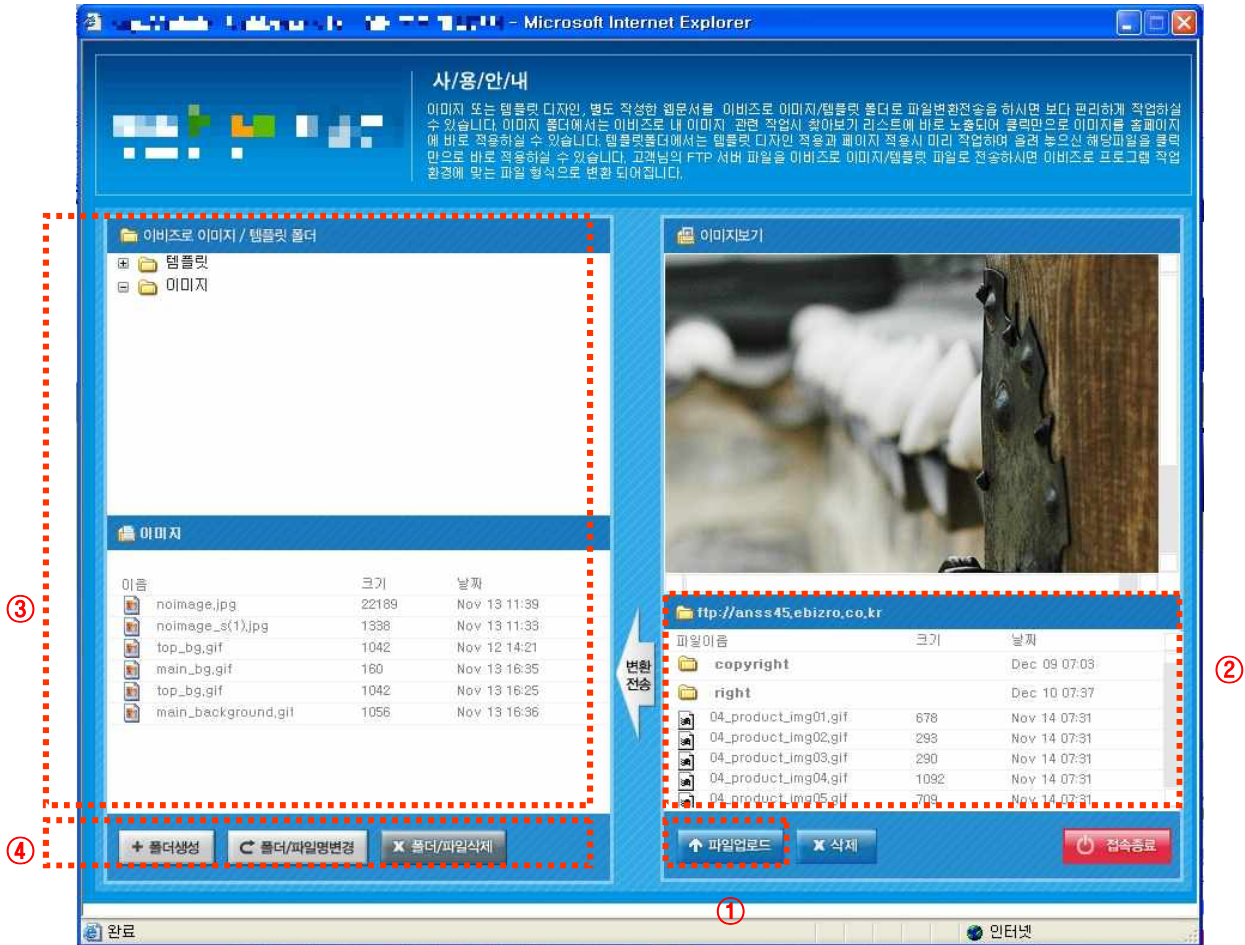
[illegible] - Microsoft Internet Explorer

사/용/안/내

이미지 또는 템플릿 디자인, 별도 작성한 웹문서를 이비즈로 이미지/템플릿 폴더로 파일변환전송을 하시면 보다 편리하게 작업하실 수 있습니다. 이미지 폴더에서는 이비즈로 내 이미지 관련 작업시 찾아보기 리스트에 바로 노출되어 클릭만으로 이미지를 홈페이지에 바로 적용하실 수 있습니다. 템플릿폴더에서는 템플릿 디자인 적용과 페이지 적용시 미리 작업하여 올려 놓으신 해당파일을 클릭만으로 바로 적용하실 수 있습니다. 고객님의 FTP 서버 파일을 이비즈로 이미지/템플릿 파일로 전송하시면 이비즈로 프로그램 작업 환경에 맞는 파일 형식으로 변환 되어집니다.

이비즈로 이미지 / 템플릿 폴더

템플릿

이미지

이미지

| 이름 | 크기 | 날짜 |
|---|---|---|
| noimage.jpg | 22189 | Nov 13 11:39 |
| noimage_s(1).jpg | 1338 | Nov 13 11:33 |
| top_bg.gif | 1042 | Nov 12 14:21 |
| main_bg.gif | 160 | Nov 13 16:35 |
| top_bg.gif | 1042 | Nov 13 16:25 |
| main_background.gif | 1056 | Nov 13 16:36 |

③

+ 폴더생성 | 폴더/파일명변경 | 폴더/파일삭제

④

이미지보기

변환 전송

ftp://anss45.ebizro.co.kr

| 파일이름 | 크기 | 날짜 |
|---|---|---|
| copyright | | Dec 09 07:03 |
| right | | Dec 10 07:37 |
| 04_product_img01.gif | 678 | Nov 14 07:31 |
| 04_product_img02.gif | 293 | Nov 14 07:31 |
| 04_product_img03.gif | 290 | Nov 14 07:31 |
| 04_product_img04.gif | 1092 | Nov 14 07:31 |
| 04_product_img05.gif | 709 | Nov 14 07:31 |

②

파일업로드 | 삭제 | 접속종료

①

완료

인터넷